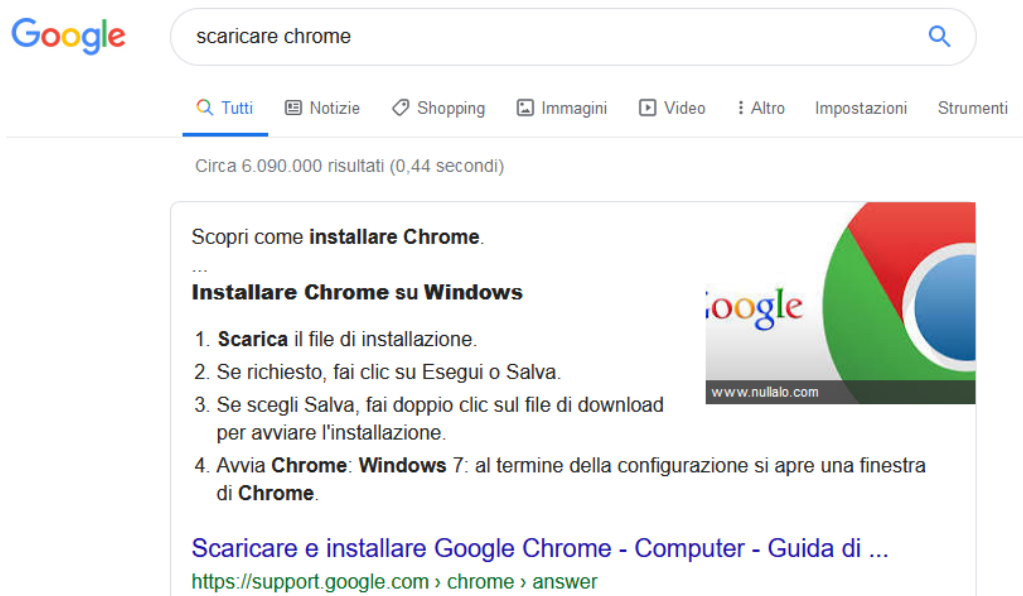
Google

scaricare chrome

Tutti Notizie Shopping Immagini Video Altro Impostazioni Strumenti

Circa 6.090.000 risultati (0,44 secondi)

Scopri come installare Chrome.
...
Installare Chrome su Windows

1. Scarica il file di installazione.
2. Se richiesto, fai clic su Esegui o Salva.
3. Se scegli Salva, fai doppio clic sul file di download per avviare l'installazione.
4. Avvia Chrome: Windows 7: al termine della configurazione si apre una finestra di Chrome.

oogle
www.nullalo.com

Scaricare e installare Google Chrome - Computer - Guida di ...
https://support.google.com › chrome › answer